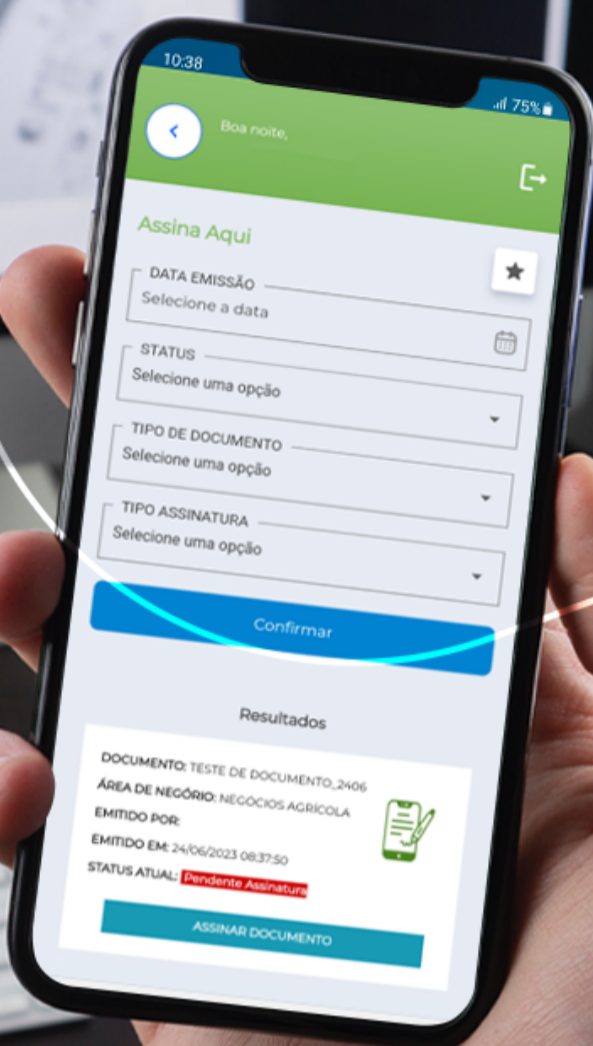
10:38

75%

Boa noite,

Assina Aqui

DATA EMISSÃO
Selecione a data

STATUS
Selecione uma opção

TIPO DE DOCUMENTO
Selecione uma opção

TIPO ASSINATURA
Selecione uma opção

Confirmar

Resultados

DOCUMENTO: TESTE DE DOCUMENTO_2406
ÁREA DE NEGÓRIO: NEGÓCIOS AGRÍCOLA
EMITIDO POR:
EMITIDO EM: 24/06/2023 08:37:50
STATUS ATUAL: Pendente Assinatura

ASSINAR DOCUMENTO